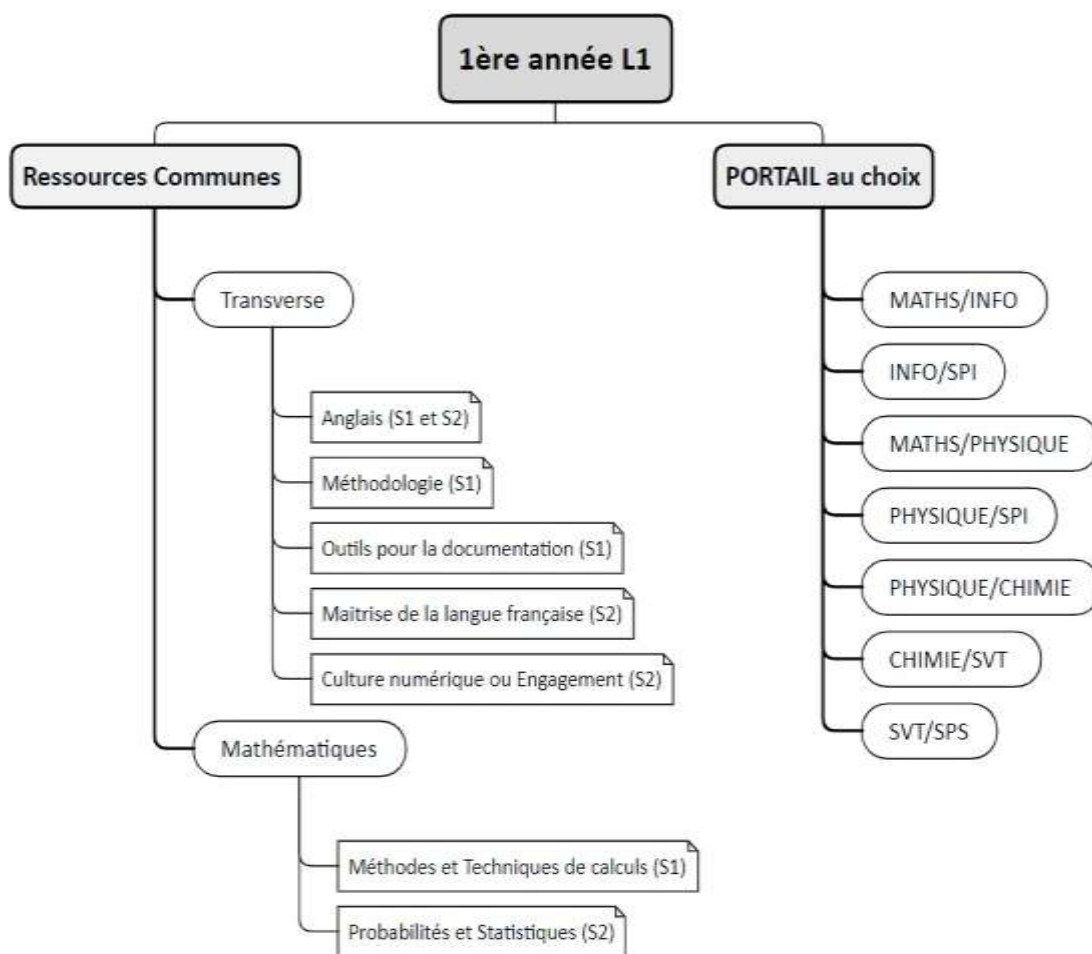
1ère année L1

Ressources Communes

Transverse

Anglais (S1 et S2)

Méthodologie (S1)

Outils pour la documentation (S1)

Maitrise de la langue française (S2)

Culture numérique ou Engagement (S2)

Mathématiques

Méthodes et Techniques de calculs (S1)

Probabilités et Statistiques (S2)

PORTAIL au choix

MATHS/INFO

INFO/SPI

MATHS/PHYSIQUE

PHYSIQUE/SPI

PHYSIQUE/CHIMIE

CHIMIE/SVT

SVT/SPS